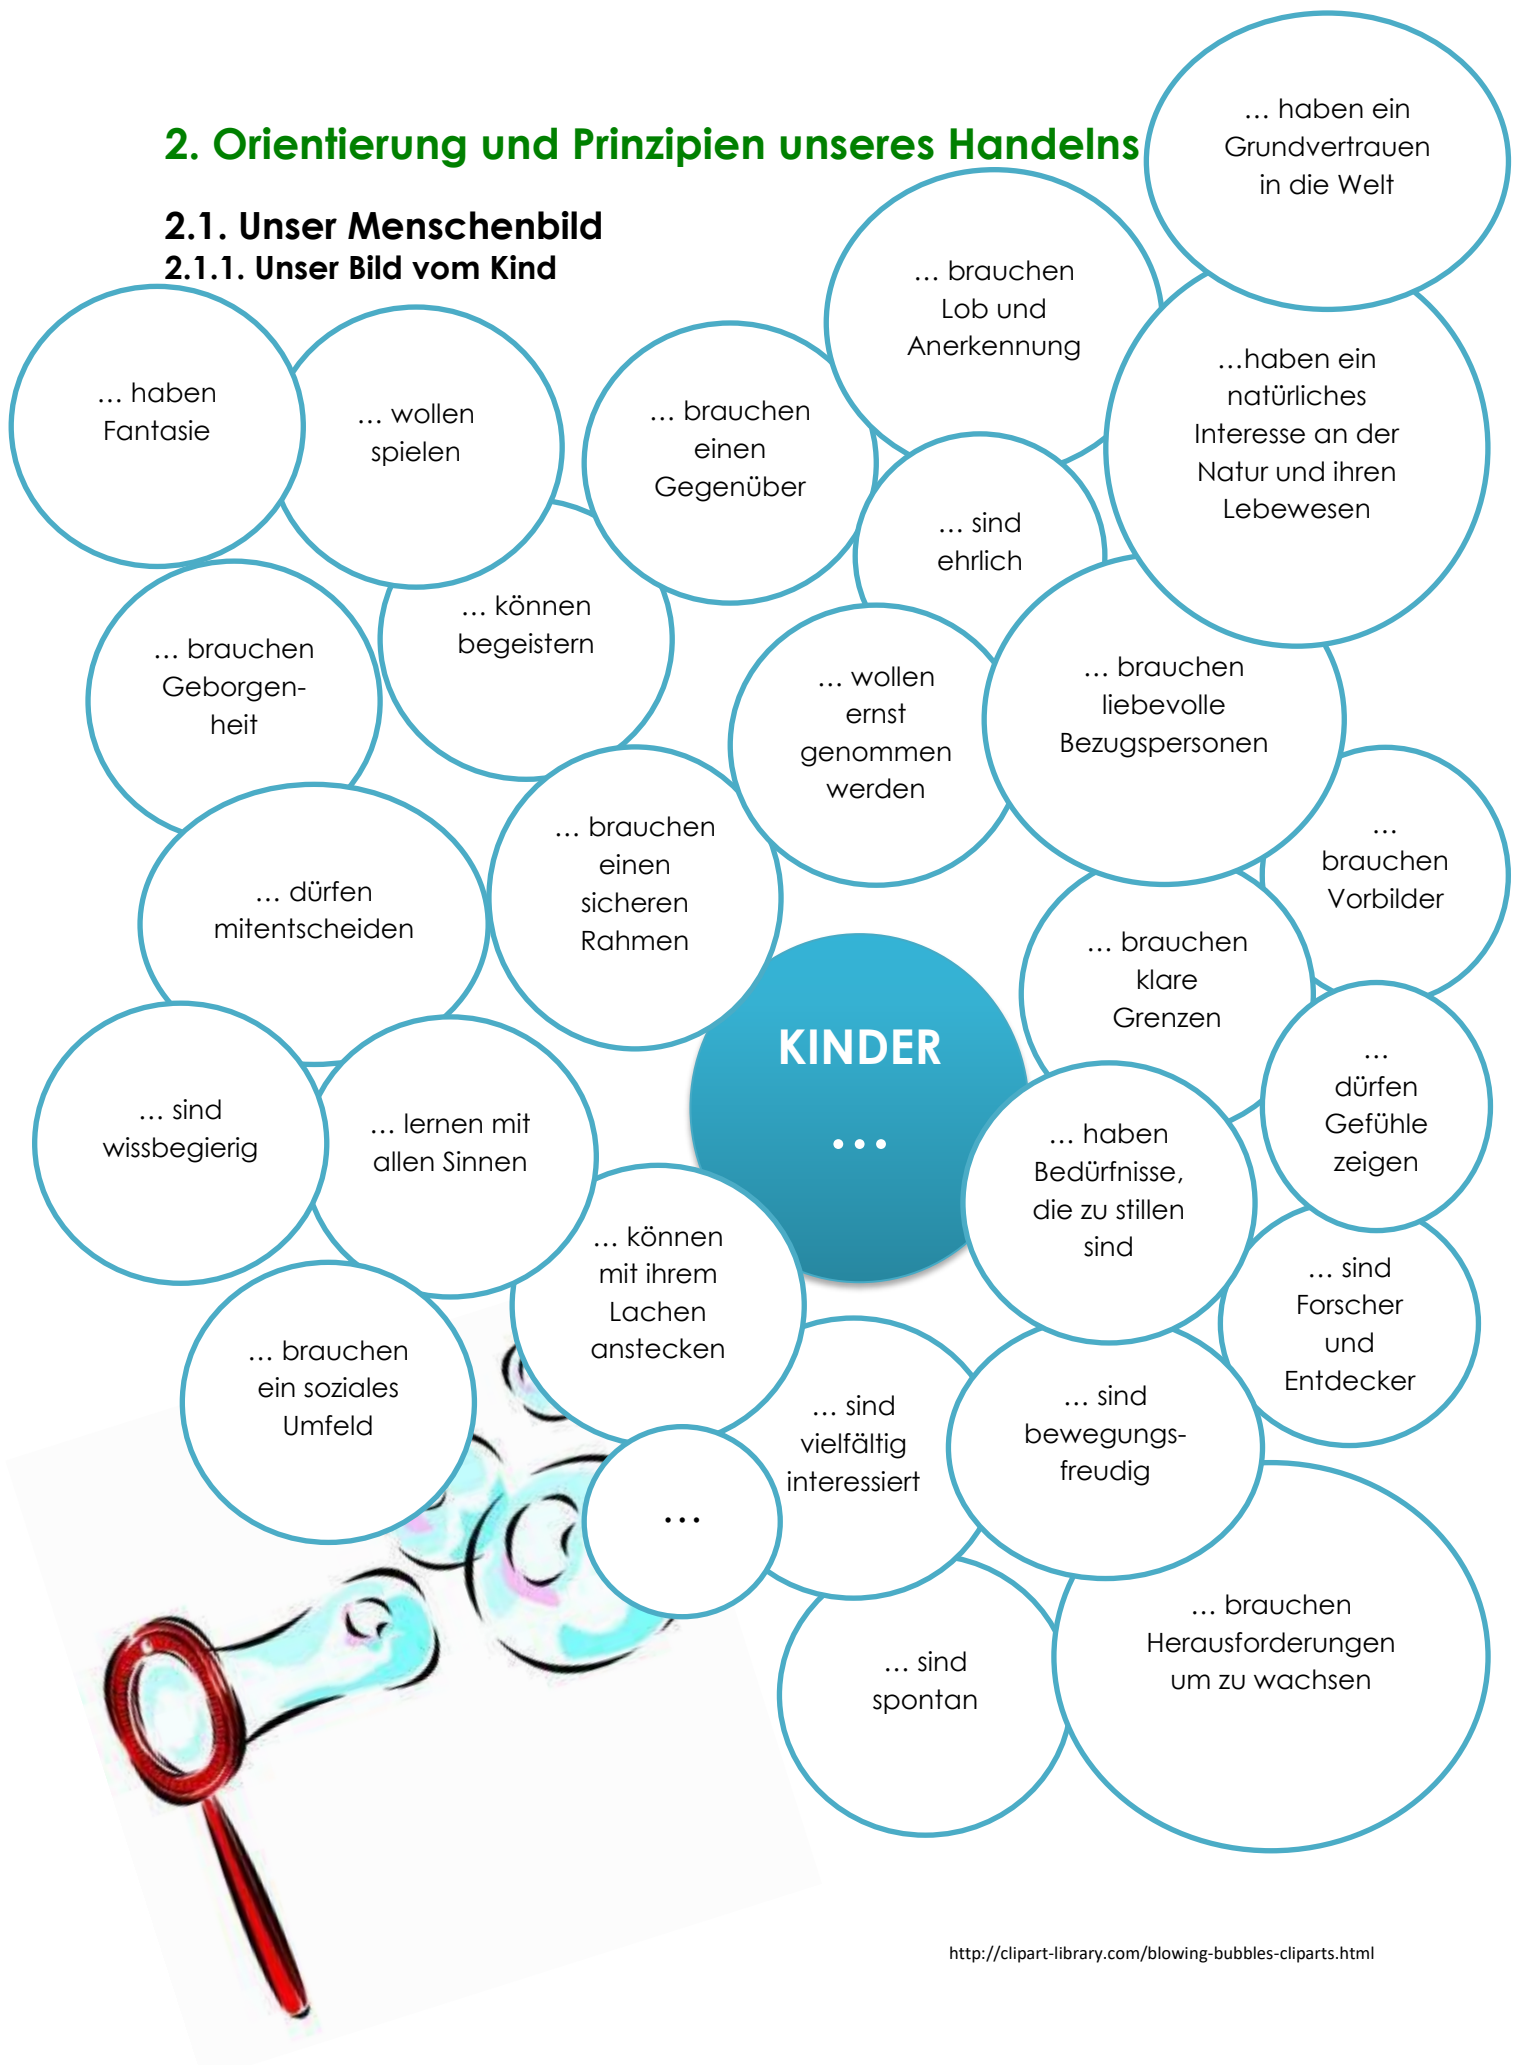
2. Orientierung und Prinzipien unseres Handelns

2.1. Unser Menschenbild

2.1.1. Unser Bild vom Kind

… haben ein Grundvertrauen in die Welt

… brauchen Lob und Anerkennung

… haben Fantasie

… wollen spielen

… brauchen einen Gegenüber

…haben ein natürliches Interesse an der Natur und ihren Lebewesen

… sind ehrlich

… können begeistern

… brauchen Geborgenheit

… wollen ernst genommen werden

… brauchen liebevolle Bezugspersonen

… brauchen Vorbilder

… dürfen mitentscheiden

… brauchen einen sicheren Rahmen

… brauchen klare Grenzen

KINDER …

… dürfen Gefühle zeigen

… sind wissbegierig

… lernen mit allen Sinnen

… haben Bedürfnisse, die zu stillen sind

… können mit ihrem Lachen anstecken

… sind Forscher und Entdecker

… brauchen ein soziales Umfeld

… sind vielfältig interessiert

… sind bewegungsfreudig

…

… sind spontan

… brauchen Herausforderungen um zu wachsen

http://clipart-library.com/blowing-bubbles-cliparts.html